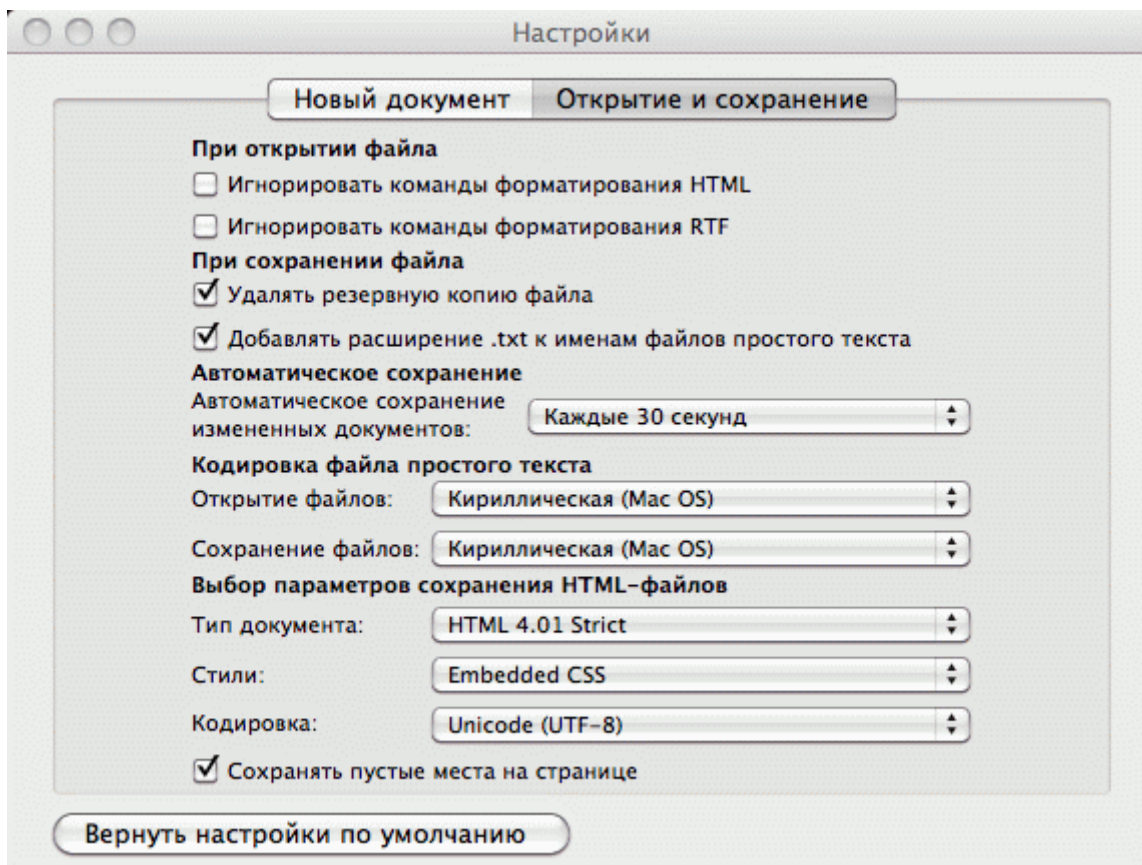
Настройки

Новый документ | Открытие и сохранение

При открытии файла

☐ Игнорировать команды форматирования HTML

☐ Игнорировать команды форматирования RTF

При сохранении файла

☑ Удалять резервную копию файла

☑ Добавлять расширение .txt к именам файлов простого текста

Автоматическое сохранение

Автоматическое сохранение измененных документов: Каждые 30 секунд

Кодировка файла простого текста

Открытие файлов: Кириллическая (Mac OS)

Сохранение файлов: Кириллическая (Mac OS)

Выбор параметров сохранения HTML-файлов

Тип документа: HTML 4.01 Strict

Стили: Embedded CSS

Кодировка: Unicode (UTF-8)

☑ Сохранять пустые места на странице

Вернуть настройки по умолчанию